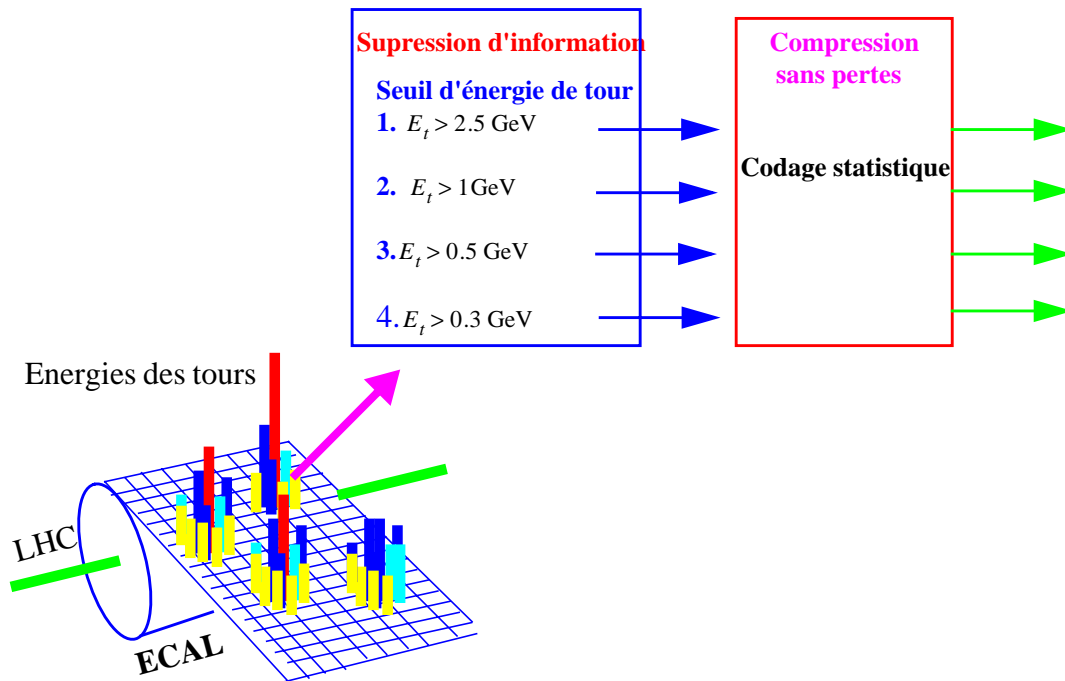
Supression d'information

Seuil d'énergie de tour

1. $E_t > 2.5$ GeV

2. $E_t > 1$ GeV

3. $E_t > 0.5$ GeV

4. $E_t > 0.3$ GeV

Compression sans pertes

Codage statistique

Energies des tours

LHC

ECAL